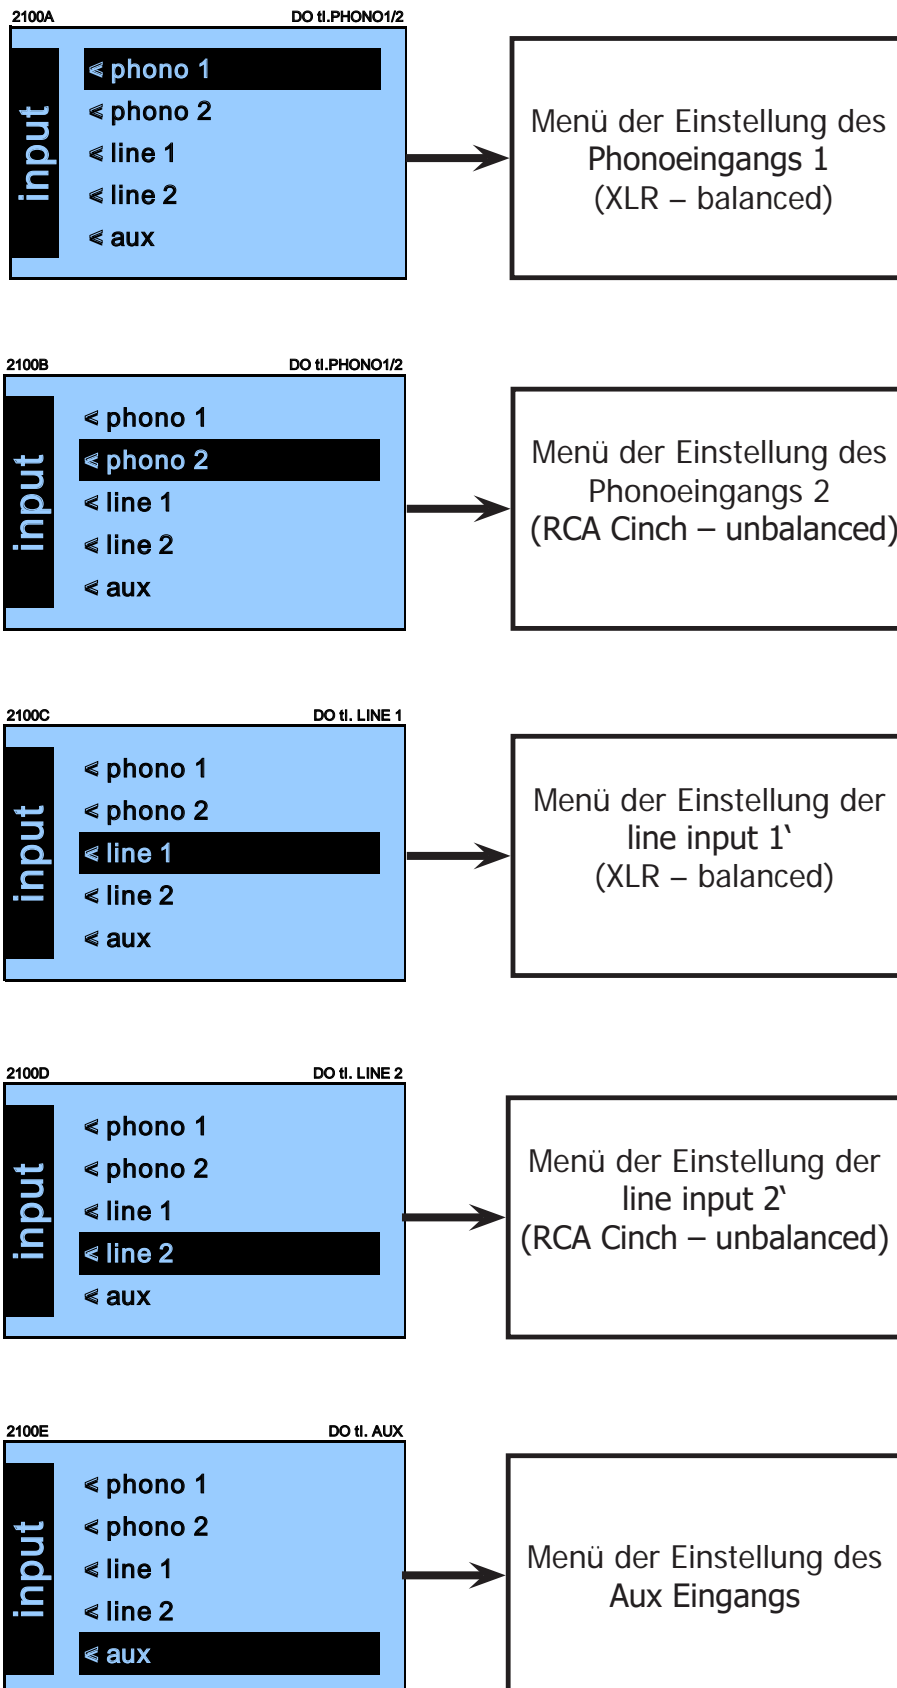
2100A

DO tl.PHONO1/2

input

< phono 1
< phono 2
< line 1
< line 2
< aux

Menü der Einstellung des Phonoeingangs 1 (XLR – balanced)

2100B

DO tl.PHONO1/2

input

< phono 1
< phono 2
< line 1
< line 2
< aux

Menü der Einstellung des Phonoeingangs 2 (RCA Cinch – unbalanced)

2100C

DO tl. LINE 1

input

< phono 1
< phono 2
< line 1
< line 2
< aux

Menü der Einstellung der line input 1�much (XLR – balanced)

2100D

DO tl. LINE 2

input

< phono 1
< phono 2
< line 1
< line 2
< aux

Menü der Einstellung der line input 2‛ (RCA Cinch – unbalanced)

2100E

DO tl. AUX

input

< phono 1
< phono 2
< line 1
< line 2
< aux

Menü der Einstellung des Aux Eingangs